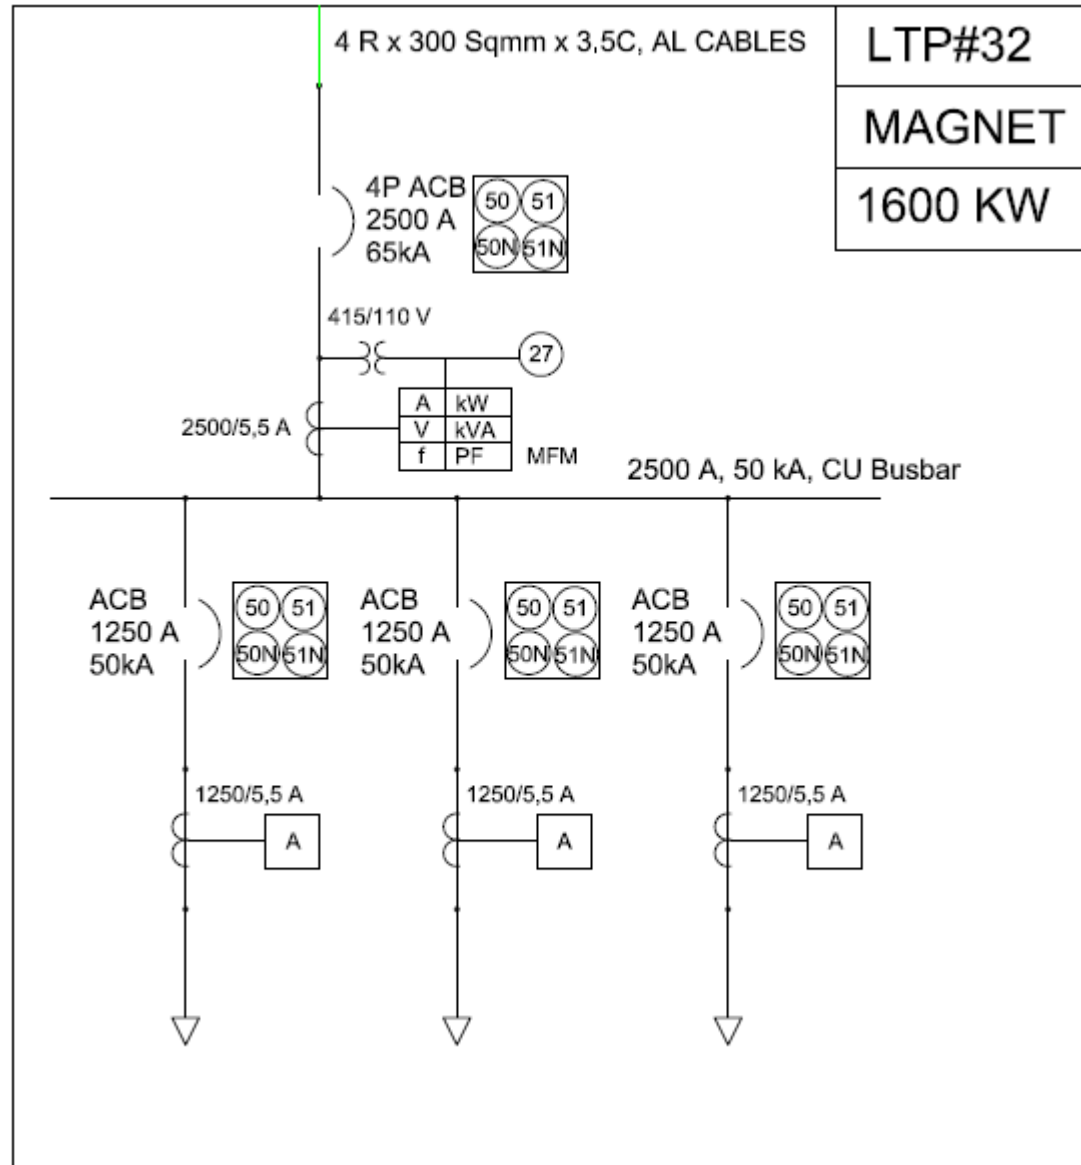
4 R x 300 Sqmm x 3,5C, AL CABLES

LTP#32

MAGNET

1600 KW

4P ACB
2500 A
65kA

50 51
50N 51N

415/110 V

27

2500/5,5 A

| A | kW |
|---|---|
| V | kVA |
| f | PF |

MFM

2500 A, 50 kA, CU Busbar

ACB
1250 A
50kA

50 51
50N 51N

ACB
1250 A
50kA

50 51
50N 51N

ACB
1250 A
50kA

50 51
50N 51N

1250/5,5 A

A

1250/5,5 A

A

1250/5,5 A

A